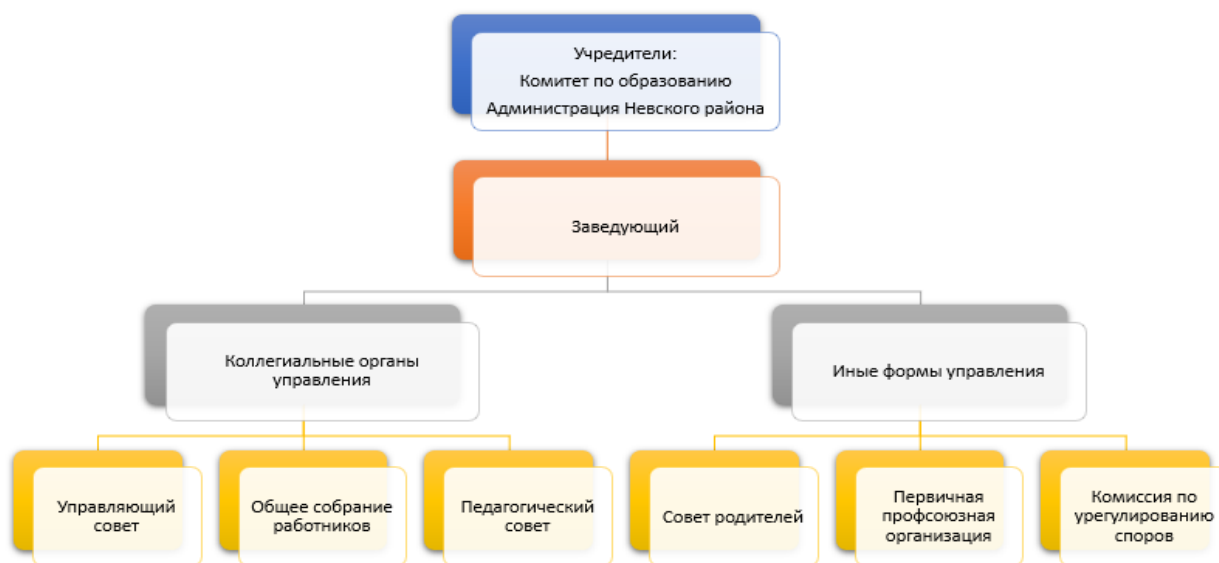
Учредители:
Комитет по образованию
Администрация Невского района

Заведующий

Коллегиальные органы управления

Иные формы управления

Управляющий совет

Общее собрание работников

Педагогический совет

Совет родителей

Первичная профсоюзная организация

Комиссия по урегулированию споров